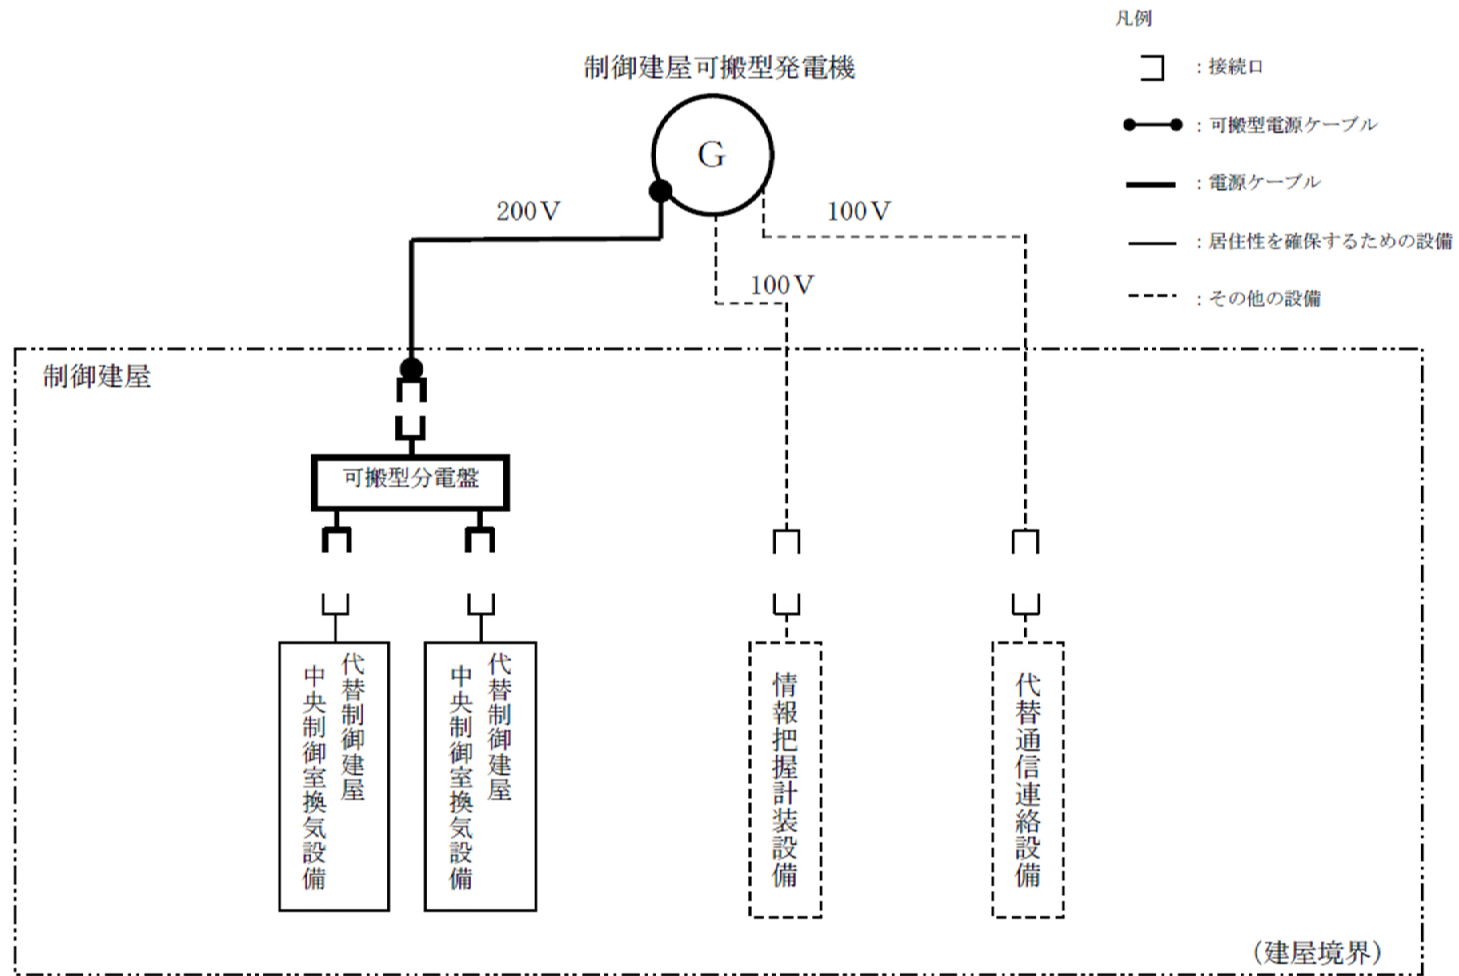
凡例

：接続口

：可搬型電源ケーブル

：電源ケーブル

：居住性を確保するための設備

：その他の設備

制御建屋可搬型発電機

G

200V

100V

100V

制御建屋

可搬型分電盤

代替制御建屋中央制御室換気設備

代替制御建屋中央制御室換気設備

情報把握計装設備

代替通信連絡設備

（建屋境界）